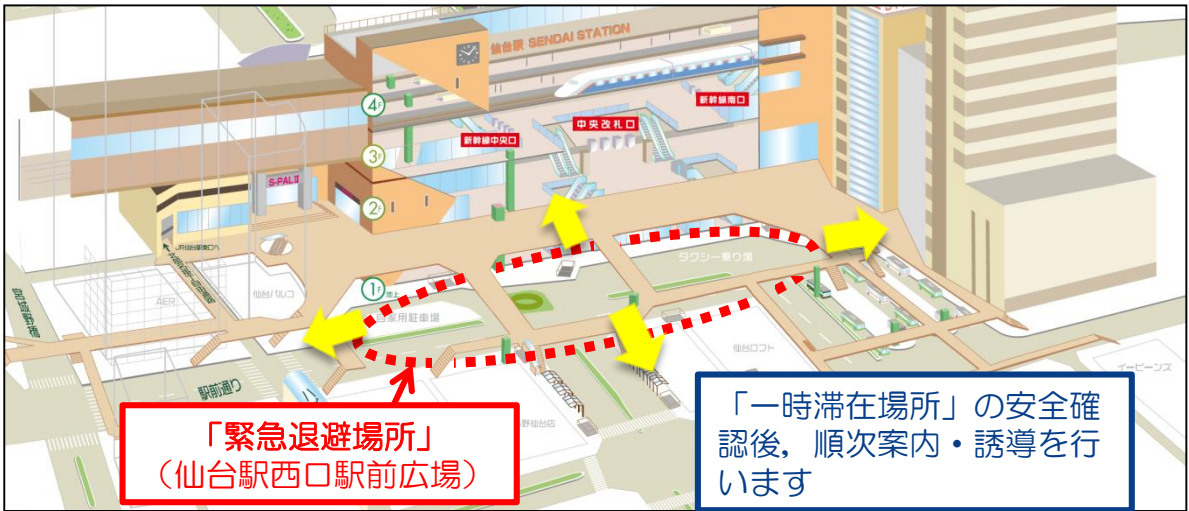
仙台駅 SENDAI STATION

4F

3F

2F

1F

新幹線南口

中央改札口

新幹線中央口

S-PAL II

JR仙台駅東口へ

AER

仙台パルコ

タクシー乗り場

自家用駐車場

仙台ロフト

イービーンズ

駅前通り

「緊急退避場所」
（仙台駅西口駅前広場）

「一時滞在場所」の安全確認後，順次案内・誘導を行います